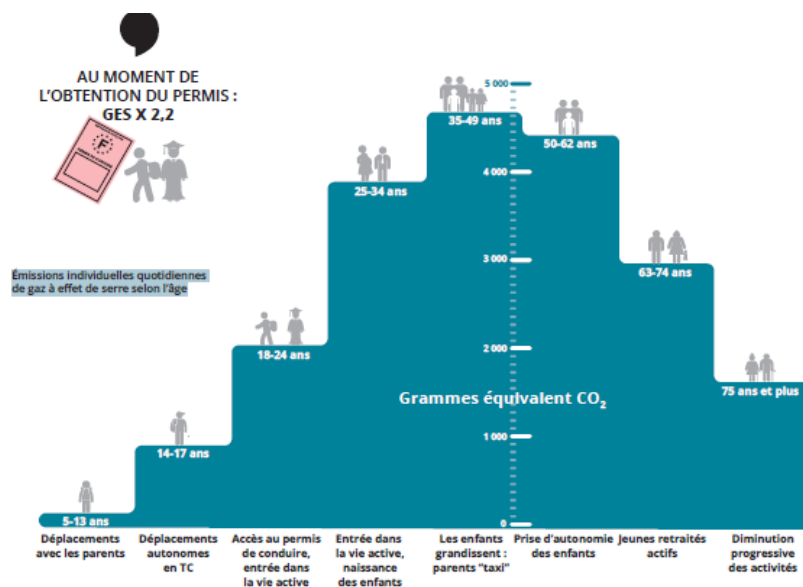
AU MOMENT DE L'OBTENTION DU PERMIS : GES X 2,2

F

Émissions individuelles quotidiennes de gaz à effet de serre selon l'âge

5 000
4 000
3 000
2 000
1 000
0

Grammes équivalent $CO_2$

5-13 ans
14-17 ans
18-24 ans
25-34 ans
35-49 ans
50-62 ans
63-74 ans
75 ans et plus

Déplacements avec les parents

Déplacements autonomes en TC

Accès au permis de conduire, entrée dans la vie active

Entrée dans la vie active, naissance des enfants

Les enfants grandissent : parents "taxi"

Prise d'autonomie des enfants

Jeunes retraités actifs

Diminution progressive des activités